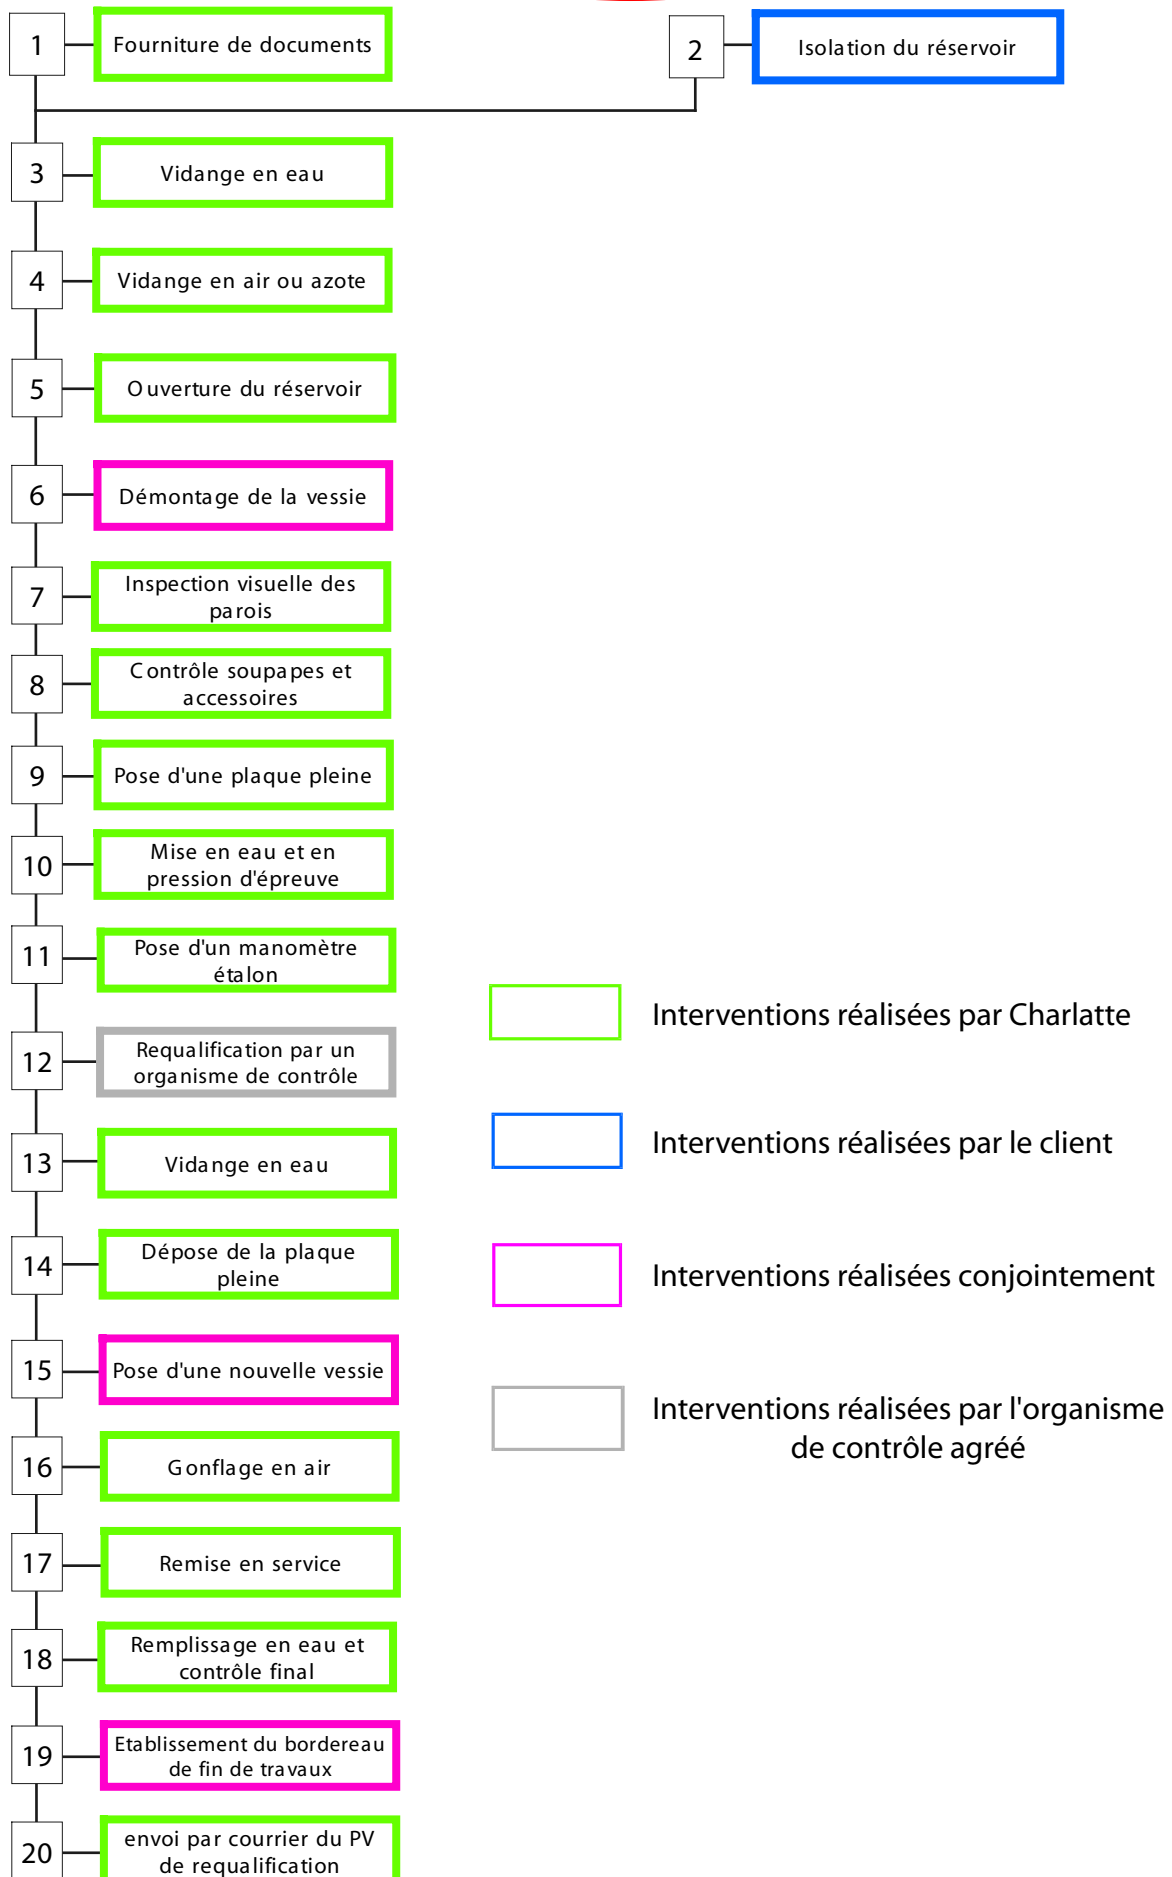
1 Fourniture de documents

2 Isolation du réservoir

3 Vidange en eau

4 Vidange en air ou azote

5 Ouverture du réservoir

6 Démontage de la vessie

7 Inspection visuelle des parois

8 Contrôle soupapes et accessoires

9 Pose d'une plaque pleine

10 Mise en eau et en pression d'épreuve

11 Pose d'un manomètre étalon

12 Requalification par un organisme de contrôle

13 Vidange en eau

14 Dépose de la plaque pleine

15 Pose d'une nouvelle vessie

16 Gonflage en air

17 Remise en service

18 Remplissage en eau et contrôle final

19 Etablissement du bordereau de fin de travaux

20 envoi par courrier du PV de requalification

Interventions réalisées par Charlatte

Interventions réalisées par le client

Interventions réalisées conjointement

Interventions réalisées par l'organisme de contrôle agréé